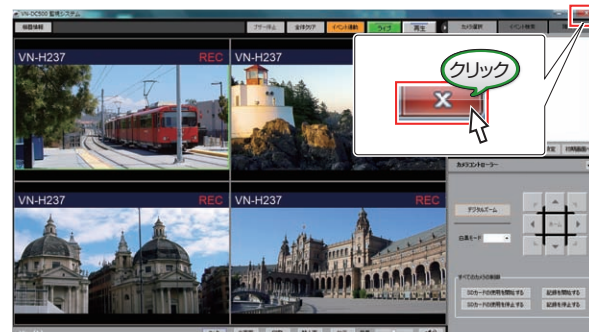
VN-DC500 監視システム

機器情報

ブザー停止

全体クリア

イベント連動

ライブ

再生

カメラ選択

イベント検索

VN-H237

REC

VN-H237

VN-H237

REC

VN-H237

REC

クリック

X

カメラコントローラー

デジタルズーム

白黒モード

すべてのカメラの制御

SDカードの使用を開始する

記録を開始する

SDカードの使用を停止する

記録を停止する